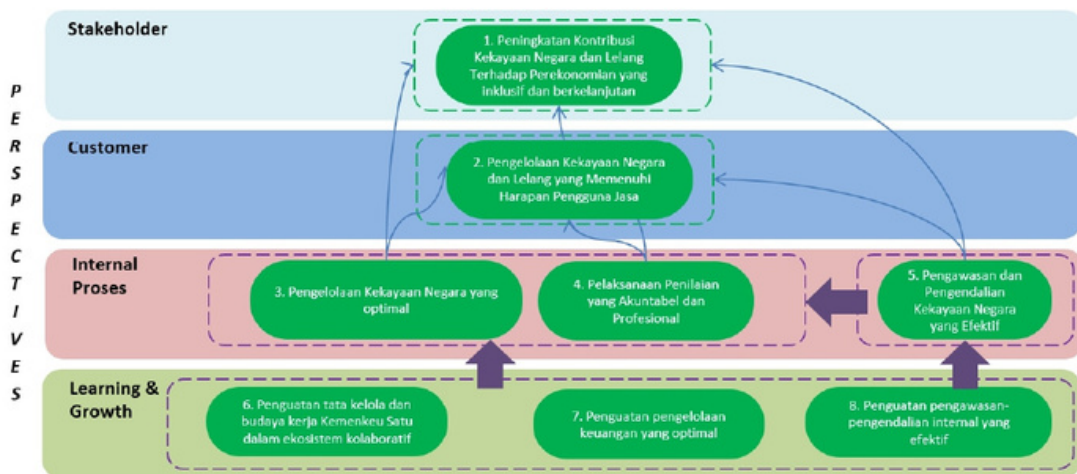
P
E
R
S
P
E
C
T
I
V
E
S

Stakeholder

1. Peningkatan Kontribusi Kekayaan Negara dan Lelang Terhadap Perekonomian yang inklusif dan berkelanjutan

Customer

2. Pengelolaan Kekayaan Negara dan Lelang yang Memenuhi Harapan Pengguna Jasa

Internal Proses

3. Pengelolaan Kekayaan Negara yang optimal

4. Pelaksanaan Penilaian yang Akuntabel dan Profesional

5. Pengawasan dan Pengendalian Kekayaan Negara yang Efektif

Learning & Growth

6. Penguatan tata kelola dan budaya kerja Kemenkeu Satu dalam ekosistem kolaboratif

7. Penguatan pengelolaan keuangan yang optimal

8. Penguatan pengawasan-pengendalian internal yang efektif